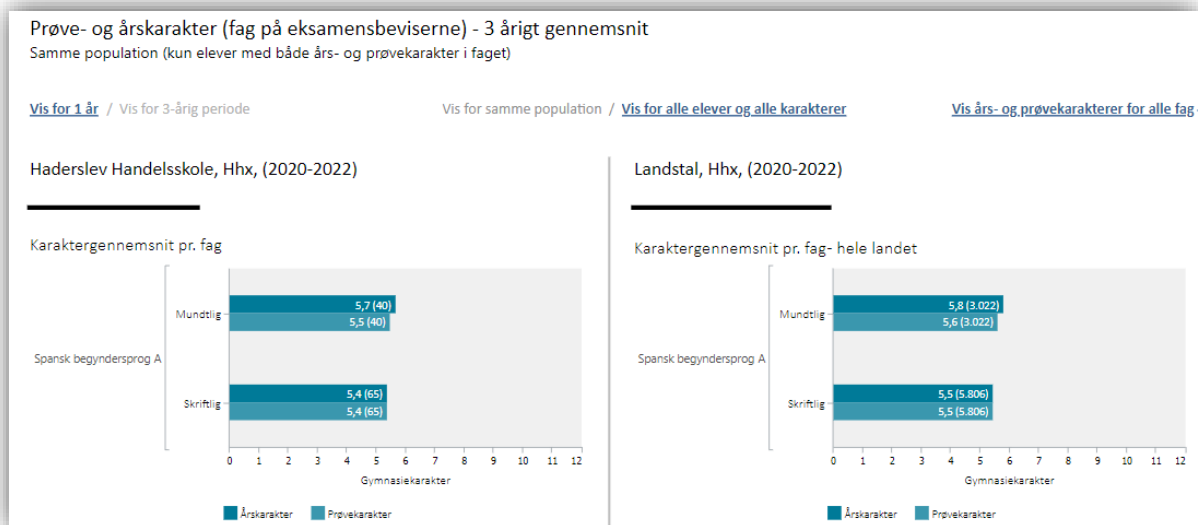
Prøve- og årskarakter (fag på eksamensbeviserne) - 3 årigt gennemsnit
Samme population (kun elever med både års- og prøvekarakter i faget)

Vis for 1 år / Vis for 3-årig periode

Vis for samme population / Vis for alle elever og alle karakterer

Vis års- og prøvekarakterer for alle fag

Haderslev Handelsskole, Hhx, (2020-2022)

Karaktergennemsnit pr. fag

Spansk begyndersprog A

Mundtlig
5,7 (40)
5,5 (40)

Skriftlig
5,4 (65)
5,4 (65)

0 1 2 3 4 5 6 7 8 9 10 11 12
Gymnasiekarakter

Årskarakter Prøvekarakter

Landstal, Hhx, (2020-2022)

Karaktergennemsnit pr. fag- hele landet

Spansk begyndersprog A

Mundtlig
5,8 (3.022)
5,6 (3.022)

Skriftlig
5,5 (5.806)
5,5 (5.806)

0 1 2 3 4 5 6 7 8 9 10 11 12
Gymnasiekarakter

Årskarakter Prøvekarakter